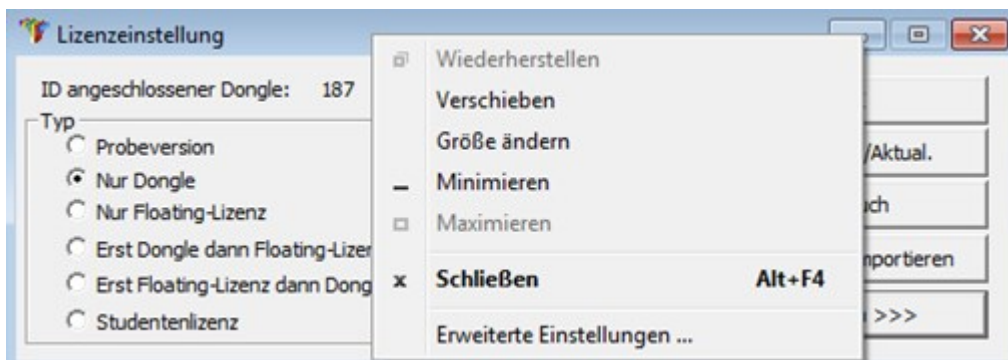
Lizenzeinstellung

ID angeschlossener Dongle: 187

Typ
Probeversion
Nur Dongle
Nur Floating-Lizenz
Erst Dongle dann Floating-Lizer
Erst Floating-Lizenz dann Dong
Studentenlizenz

Wiederherstellen
Verschieben
Größe ändern
Minimieren
Maximieren
Schließen Alt+F4
Erweiterte Einstellungen ...

/Aktual.
uch
nportieren
>>>